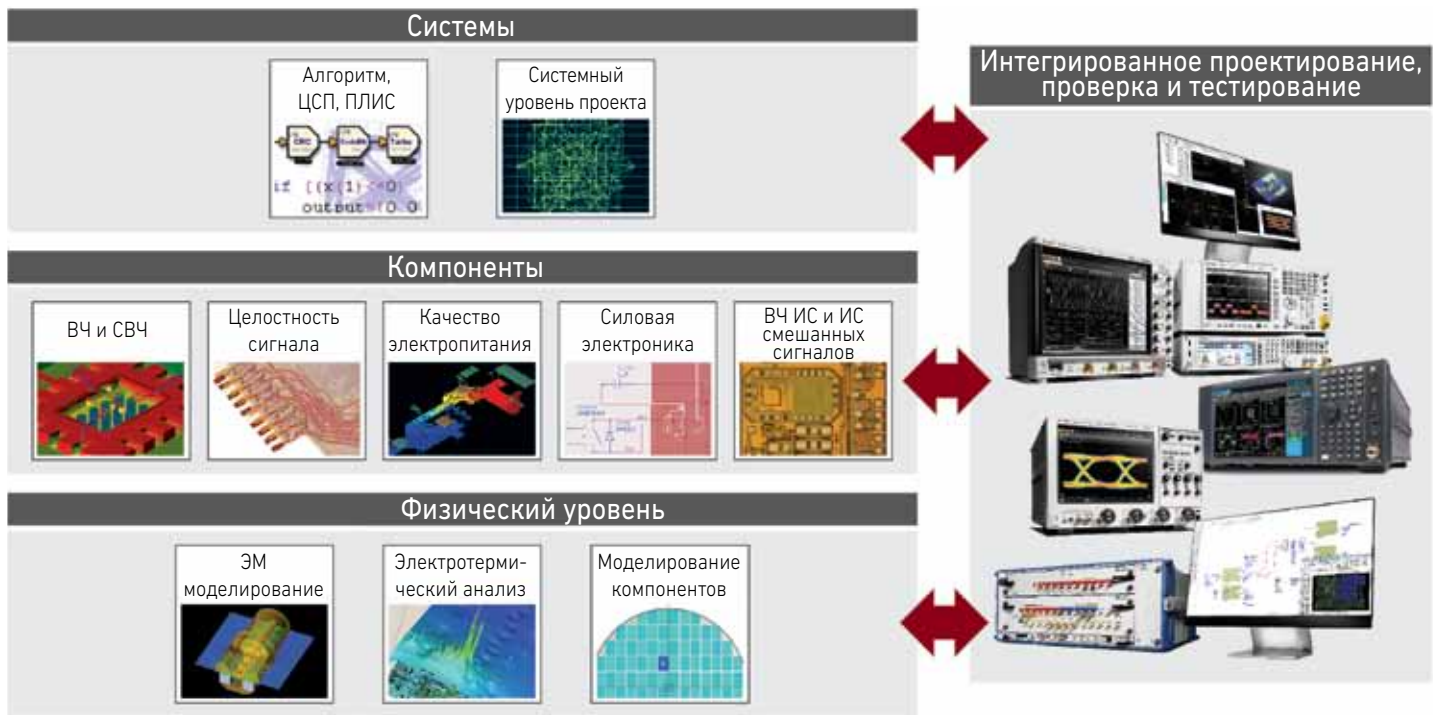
Системы

Алгоритм, ЦСП, ПЛИС

if [(x(1)<=0)
output=[0.0

Системный уровень проекта

Компоненты

ВЧ и СВЧ

Целостность сигнала

Качество электропитания

Силовая электроника

ВЧ ИС и ИС смешанных сигналов

Физический уровень

ЭМ моделирование

Электротермический анализ

Моделирование компонентов

Интегрированное проектирование, проверка и тестирование